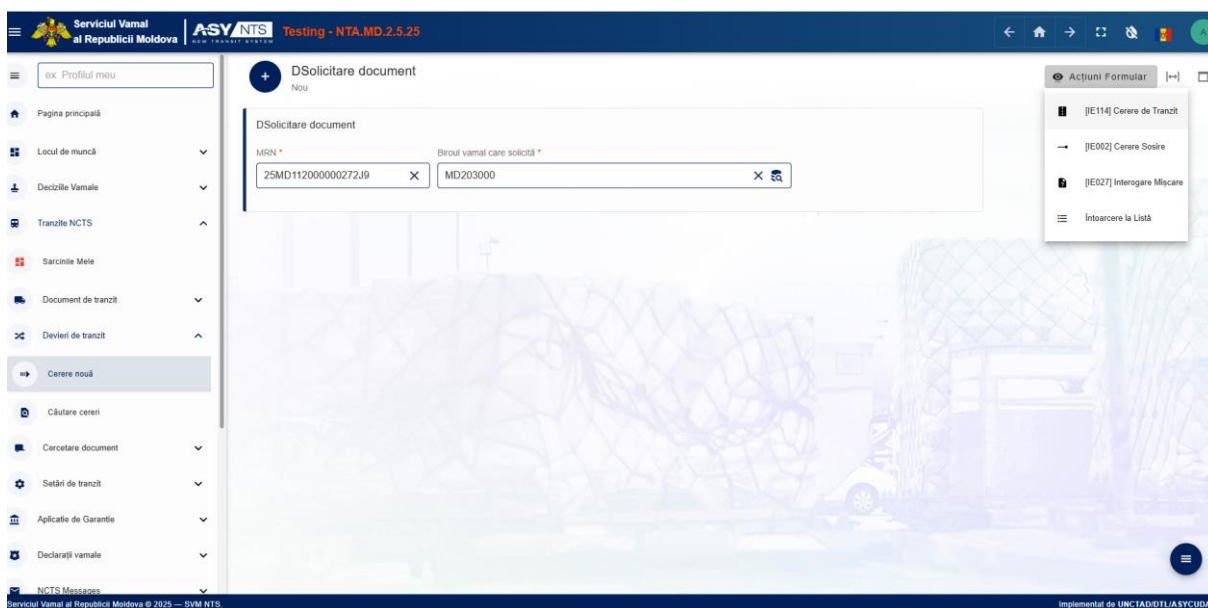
Serviciul Vamal al Republicii Moldova

ASY NTS NEW TRANSIT SYSTEM

Testing - NTA.MD.2.5.25

ex. Profilul meu

Pagina principală

Locul de muncă

Deciziile Vamale

Tranzite NCTS

Sarcinile Mele

Document de tranzit

Devieri de tranzit

Cerere nouă

Căutare cereri

Cercetare document

Setări de tranzit

Aplicaţie de Garantie

Declaraţii vamale

NCTS Messages

DSolicitare document

Nou

DSolicitare document

MRN *

25MD112000000272J9

Biroul vamal care solicită *

MD203000

Acţiuni Formular

[IE114] Cerere de Tranzit

[IE002] Cerere Sosire

[IE027] Interogare Mişcare

Întoarcere la Listă

Serviciul Vamal al Republicii Moldova © 2025 — SVM NTS.

Implementat de UNCTAD/DTL/ASYCUDA